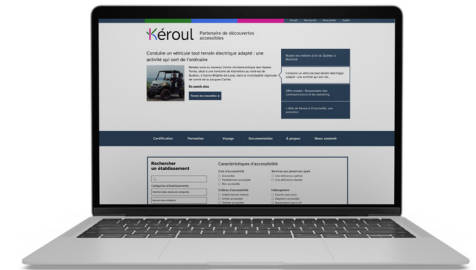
Kéroul

Partenaire de découvertes accessibles

Conduire un véhicule tout terrain électrique adapté : une activité qui sort de l'ordinaire

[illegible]

En savoir plus

Toutes les nouvelles

Certification

Formation

Voyage

Documentation

À propos

Nous soutenir

Rechercher un établissement

Caractéristiques d'accessibilité